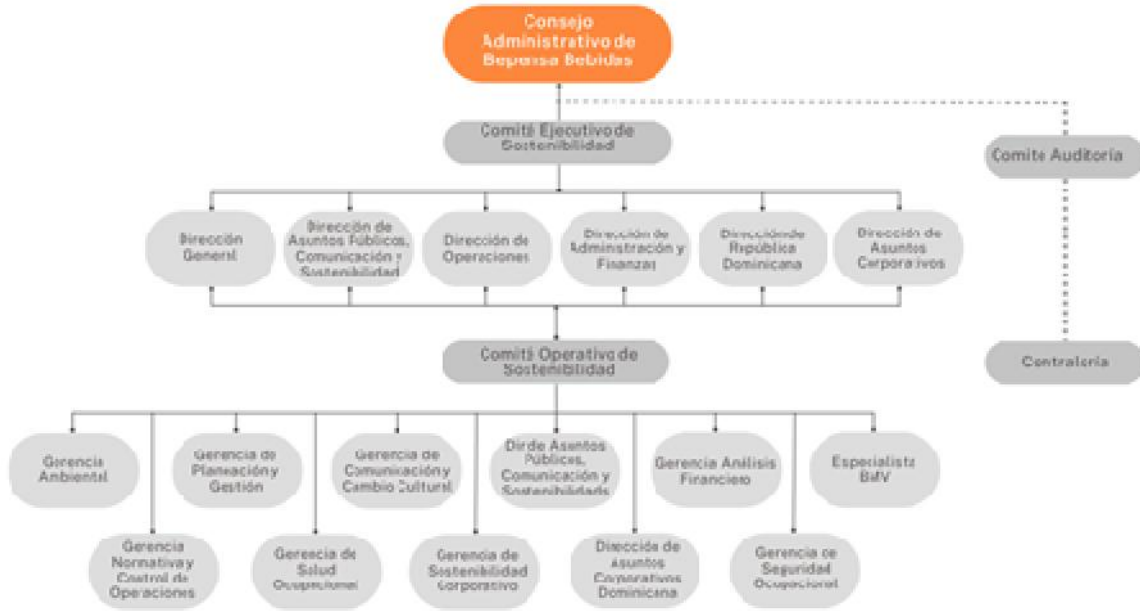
Consejo Administrativo de Bepensa Bebidas

Comité Ejecutivo de Sostenibilidad

Comité Auditoría

Dirección General

Dirección de Asuntos Públicos, Comunicación y Sostenibilidad

Dirección de Operaciones

Dirección de Administración y Finanzas

Dirección de República Dominicana

Dirección de Asuntos Corporativos

Comité Operativo de Sostenibilidad

Contraloría

Gerencia Ambiental

Gerencia Normativa y Control de Operaciones

Gerencia de Planeación y Gestión

Gerencia de Salud Ocupacional

Gerencia de Comunicación y Cambio Cultural

Gerencia de Sostenibilidad Corporativa

Dir de Asuntos Públicos, Comunicación y Sostenibilidad

Dirección de Asuntos Corporativos Dominicana

Gerencia Análisis Financiero

Gerencia de Seguridad Ocupacional

Especialista BdV